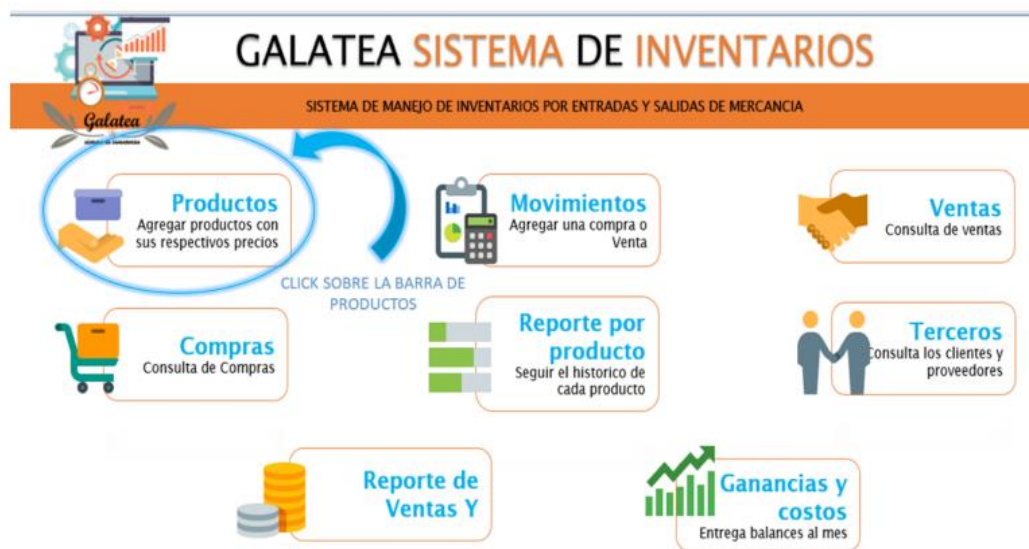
GALATEA SISTEMA DE INVENTARIOS

SISTEMA DE MANEJO DE INVENTARIOS POR ENTRADAS Y SALIDAS DE MERCANCIA

Galatea

Productos
Agregar productos con sus respectivos precios

CLICK SOBRE LA BARRA DE PRODUCTOS

Movimientos
Agregar una compra o Venta

Ventas
Consulta de ventas

Compras
Consulta de Compras

Reporte por producto
Seguir el historico de cada producto

Terceros
Consulta los clientes y proveedores

Reporte de Ventas Y

Ganancias y costos
Entrega balances al mes